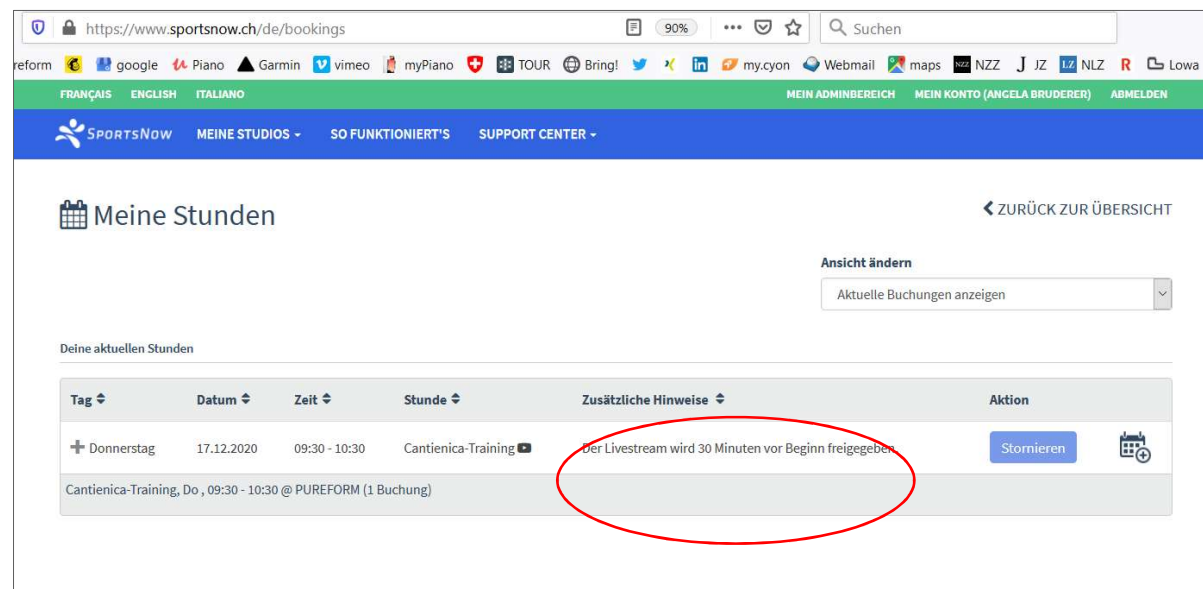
https://www.sportsnow.ch/de/bookings 90% ••• Suchen

reform google Piano Garmin vimeo myPiano TOUR Bring! my.cyon Webmail maps NZZ JZ NLZ R Lowa

FRANÇAIS ENGLISH ITALIANO MEIN ADMINBEREICH MEIN KONTO (ANGELA BRUDERER) ABMELDEN

SportsNow MEINE STUDIOS SO FUNKTIONIERT'S SUPPORT CENTER

Meine Stunden

ZURÜCK ZUR ÜBERSICHT

Ansicht ändern

Aktuelle Buchungen anzeigen

Deine aktuellen Stunden

| Tag | Datum | Zeit | Stunde | Zusätzliche Hinweise | Aktion | |
|---|---|---|---|---|---|---|
| + Donnerstag | 17.12.2020 | 09:30 - 10:30 | Cantienica-Training | Der Livestream wird 30 Minuten vor Beginn freigegeben | Stornieren | |

Cantienica-Training, Do , 09:30 - 10:30 @ PUREFORM (1 Buchung)